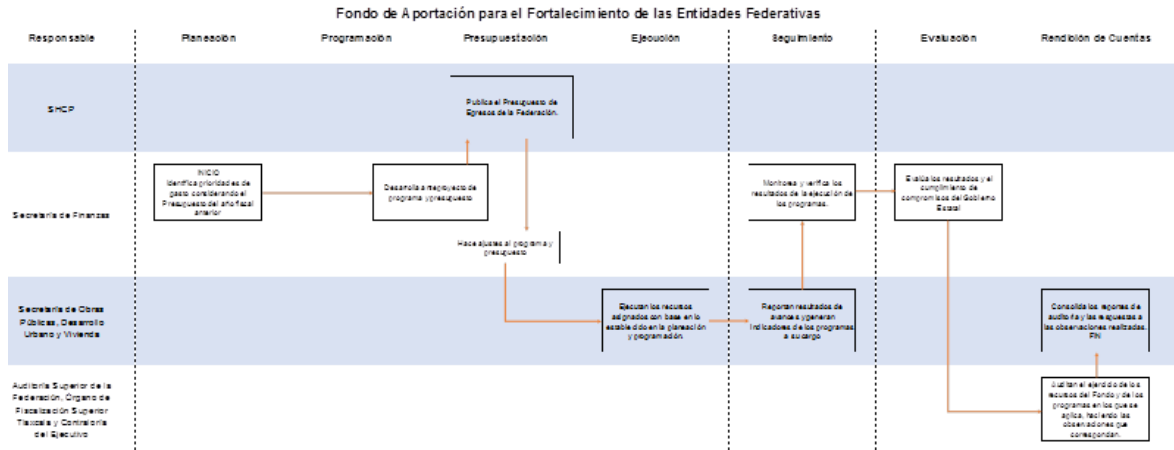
Fondo de Aportación para el Fortalecimiento de las Entidades Federativas

Responsable | Planeación | Programación | Presupuestación | Ejecución | Seguimiento | Evaluación | Rendición de Cuentas

SHCP

Publica el Presupuesto de Egresos de la Federación.

Secretaría de Finanzas

INICIO
Identifica prioridades de gasto considerando el Presupuesto del año fiscal anterior

Desarrolla anteproyecto de programa y presupuesto

Hace ajustes al programa y presupuesto

Monitorea y verifica los resultados de la ejecución de los programas.

Evalúa los resultados y el cumplimiento de compromisos del Gobierno Estatal

Secretaría de Obras Públicas, Desarrollo Urbano y Vivienda

Ejecutan los recursos asignados con base en lo establecido en la planeación y programación.

Reportan resultados de avances y generan indicadores de los programas a su cargo

Consolida los reportes de auditoría y las respuestas a las observaciones realizadas.
FIN

Auditoría Superior de la Federación, Órgano de Fiscalización Superior Tlaxcala y Contraloría del Ejecutivo

Auditan el ejercicio de los recursos del Fondo y de los programas en los que se aplica, haciendo las observaciones que correspondan.